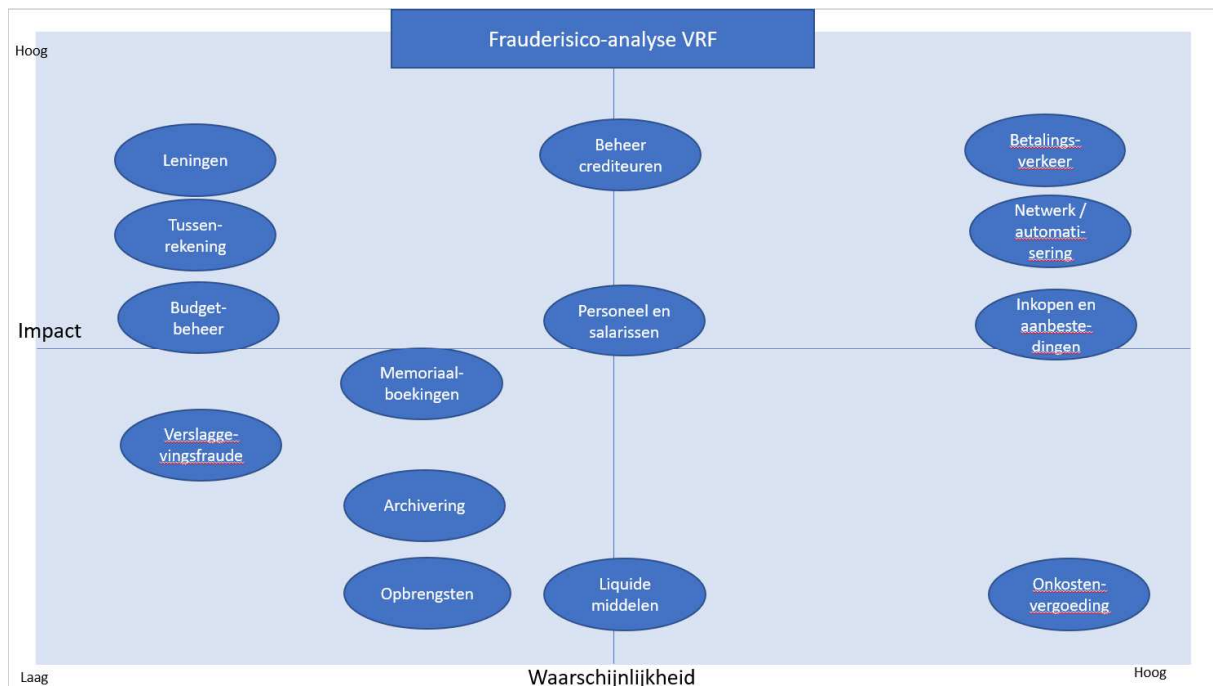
Frauderisico-analyse VRF

Hoog

Leningen

Beheer crediteuren

Betalingsverkeer

Tussenrekening

Netwerk / automatisering

Budgetbeheer

Personeel en salarissen

Inkopen en aanbestedingen

Impact

Memoriaalboekingen

Verslaggevingsfraude

Archivering

Opbrengsten

Liquide middelen

Onkostenvergoeding

Laag

Waarschijnlijkheid

Hoog